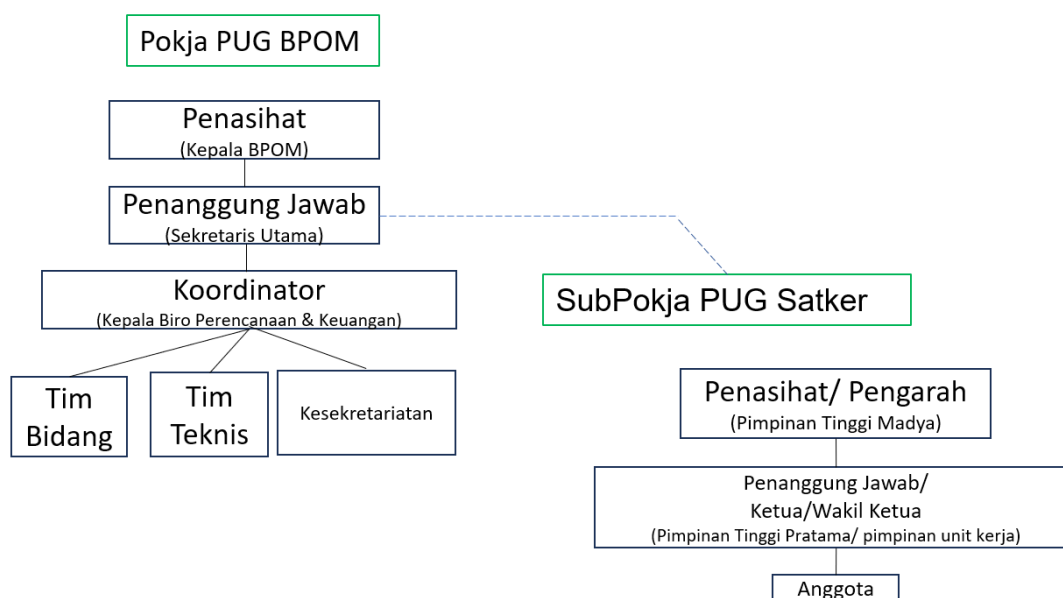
Pokja PUG BPOM

Penasihat
(Kepala BPOM)

Penanggung Jawab
(Sekretaris Utama)

Koordinator
(Kepala Biro Perencanaan & Keuangan)

Tim Bidang

Tim Teknis

Kesekretariatan

SubPokja PUG Satker

Penasihat/ Pengarah
(Pimpinan Tinggi Madya)

Penanggung Jawab/
Ketua/Wakil Ketua
(Pimpinan Tinggi Pratama/ pimpinan unit kerja)

Anggota